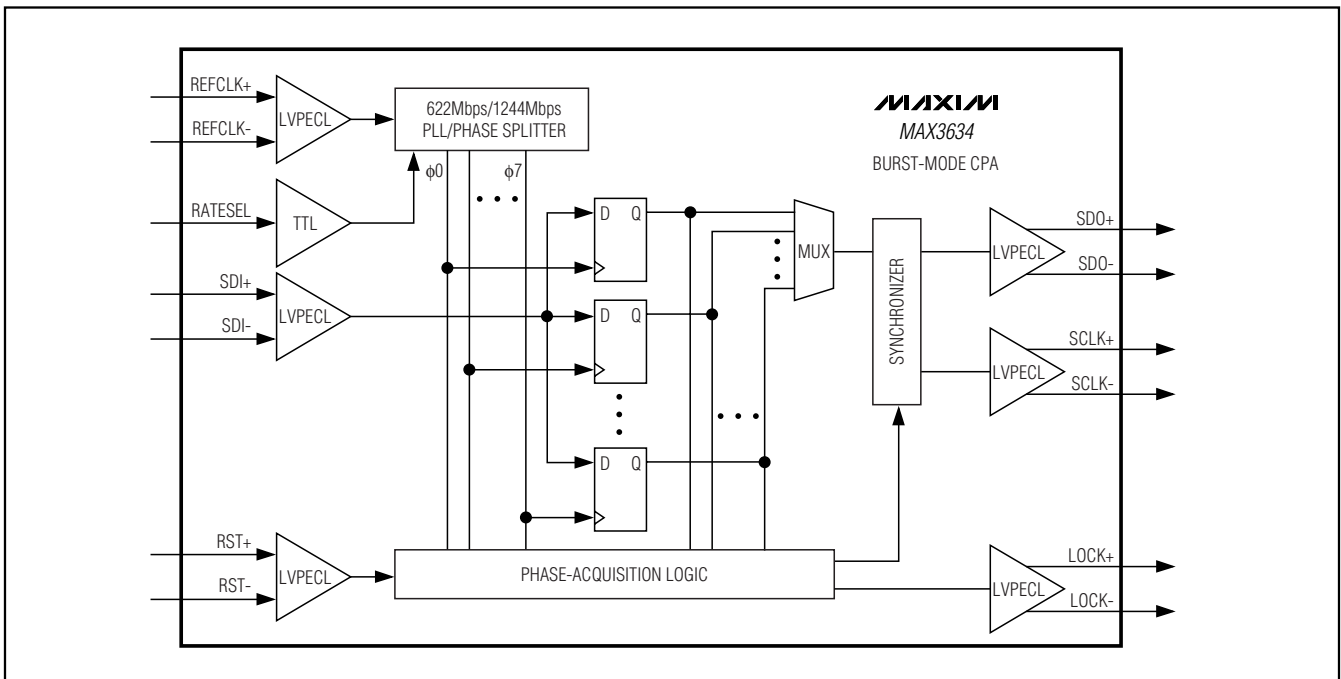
REFCLK+

REFCLK-

LVPECL

622Mbps/1244Mbps
PLL/PHASE SPLITTER

MAXIM
MAX3634
BURST-MODE CPA

RATESEL

TTL

$\phi0$

$\phi7$

D Q

MUX

SYNCHRONIZER

LVPECL

SD0+

SD0-

SDI+

SDI-

LVPECL

D Q

LVPECL

SCLK+

SCLK-

D Q

RST+

RST-

LVPECL

PHASE-ACQUISITION LOGIC

LVPECL

LOCK+

LOCK-